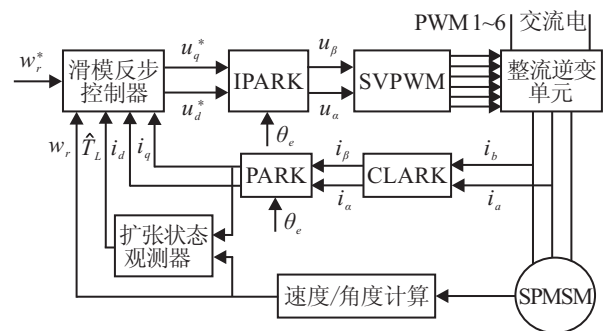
$w_r^*$
滑模反步控制器
$u_q^*$
$u_d^*$
IPARK
$u_\beta$
$u_\alpha$
SVPWM
PWM 1~6
交流电
整流逆变单元
$\theta_e$
$w_r$
$\hat{T}_L$
$i_d$
$i_q$
PARK
$i_\beta$
$i_\alpha$
CLARK
$i_b$
$i_a$
$\theta_e$
扩张状态观测器
速度/角度计算
SPMSM